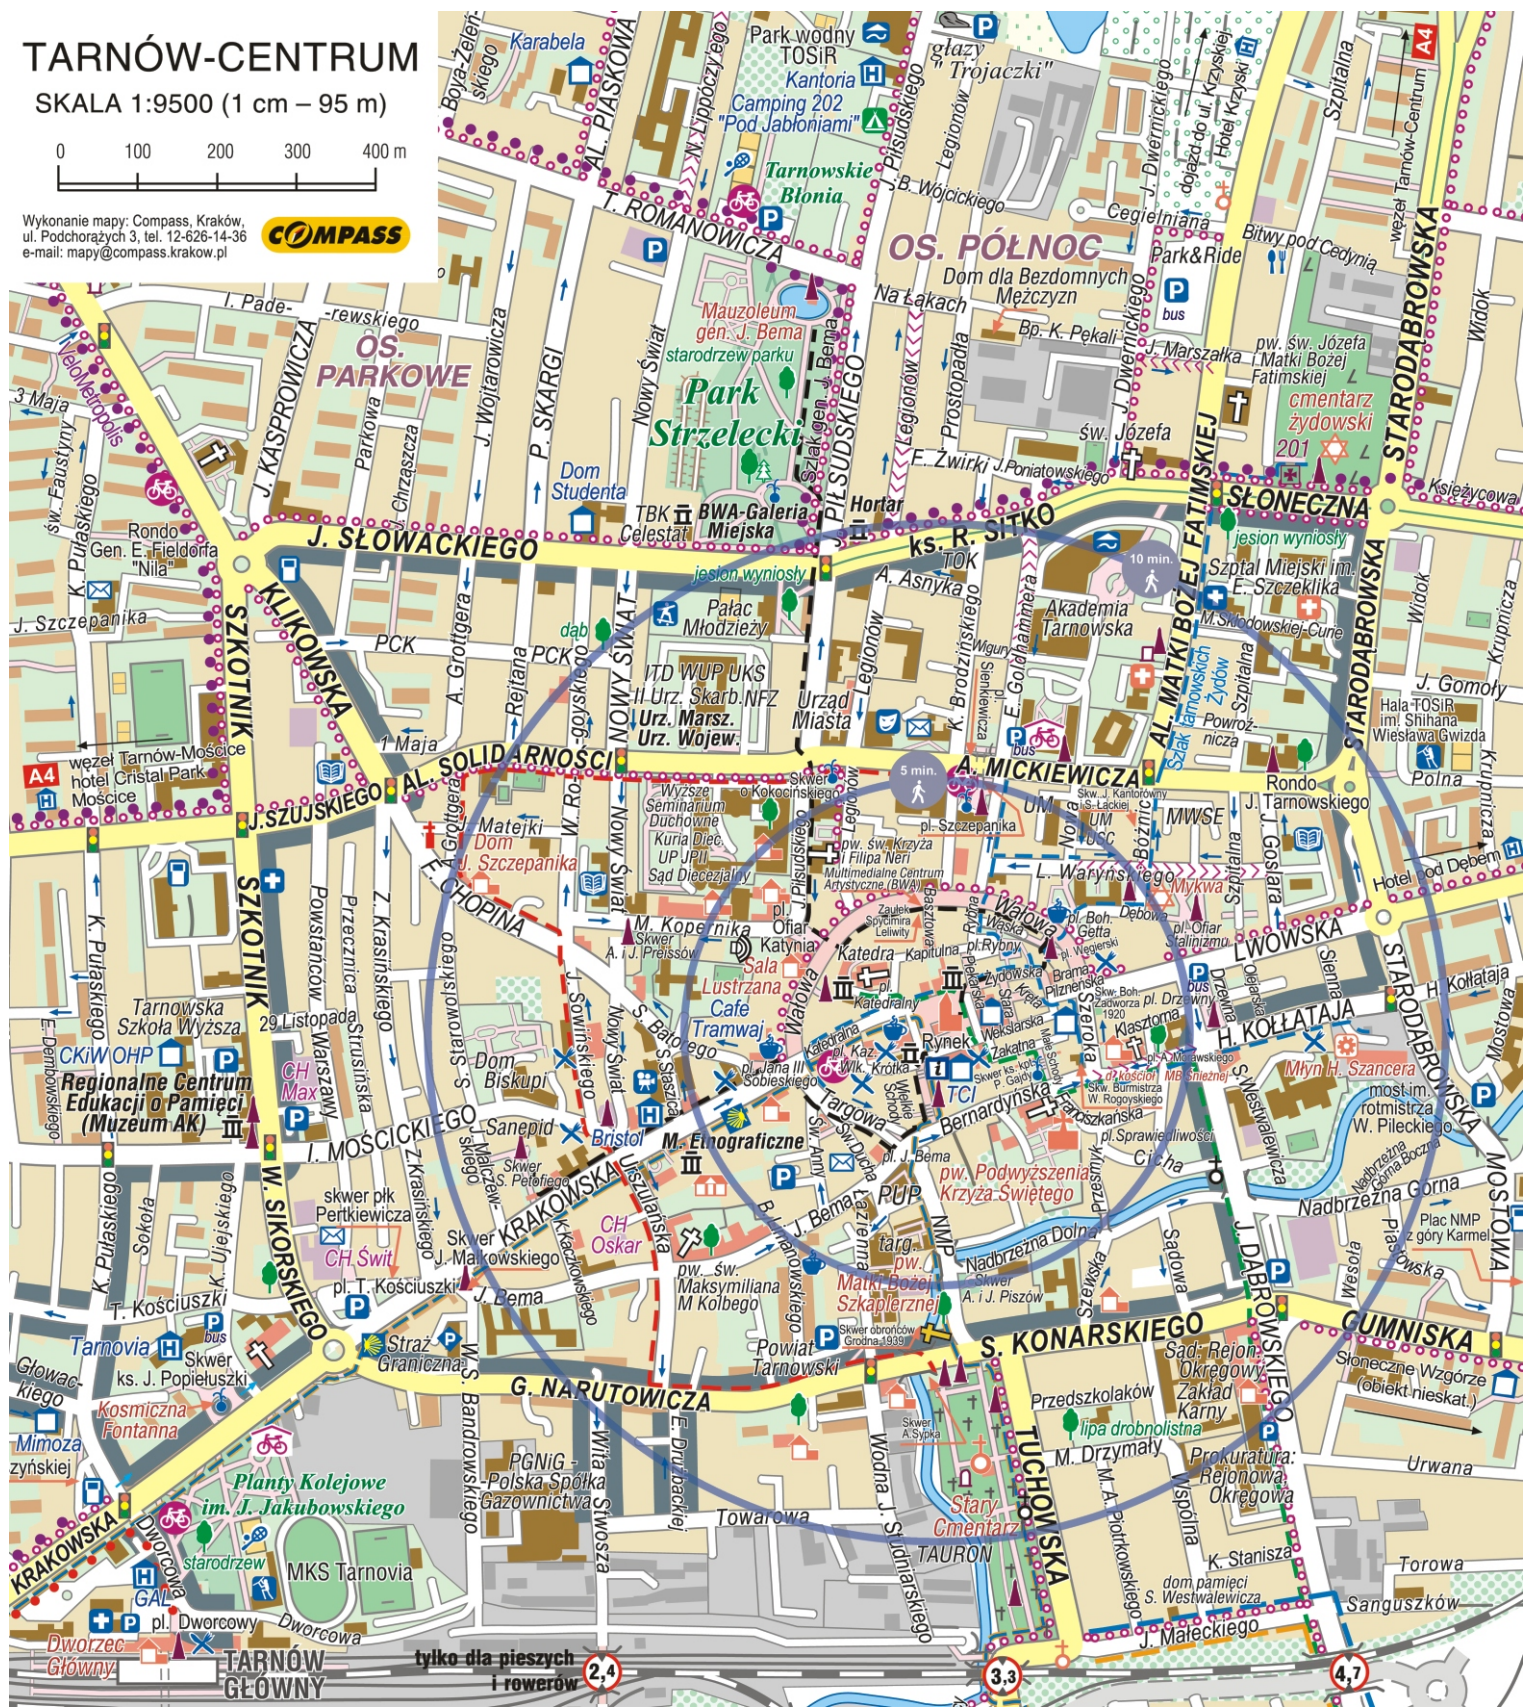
TARNÓW-CENTRUM
SKALA 1:9500 (1 cm – 95 m)
0 100 200 300 400 m

Wykonanie mapy: Compass, Kraków, ul. Podchorążych 3, tel. 12-626-14-36 e-mail: mapy@compass.krakow.pl
COMPASS

Karabela
Boya-Żeleńskiego
AL. PIASKOWA
N. Lippóczy'ego
Park wodny TOSiR
Kantoria
Camping 202 "Pod Jabłoniami"
głazy "Trojaczki"
Tarnowskie Błonia
T. ROMANOWICZA
J. Piłsudskiego
J. B. Wójcickiego
Legionów
OS. PÓŁNOC
J. Dwernickiego
dojazd do ul. Krzyskiej
Hotel Krzyski
Szpitalna
A4
węzeł Tarnów-Centrum
Cegielniana
Bitwy pod Cedynią
Park&Ride
bus
Dom dla Bezdomnych Mężczyzn
Na Łakach
Bp. K. Pękali
Marszałka
pw. św. Józefa i Matki Bożej Fatimskiej
cmentarz żydowski
STARODĄBROWSKA
Widok
I. Paderewskiego
OS. PARKOWE
J. Kasprowicza
Parkowa
L. Chrzaszcza
J. Wojtarowicza
P. SKARGI
Nowy Świat
Mauzoleum gen. J. Bema
starodrzew parku
Park Strzelecki
Szlak gen. J. Bema
PIŁSUDSKIEGO
Legionów
Prostopadła
J. Dwernickiego
św. Józefa
F. Żwirki
J. Poniatowskiego
AL. MATKI BOŻEJ FATIMSKIEJ
201
Nekropolis
3 Maja
św. Faustyny
K. Pułaskiego
Rondo Gen. E. Fieldorfa "Nila"
Dom Studenta
TBK
BWA-Galeria Miejska
Celestat
Hortar
ks. R. SITKO
SŁONECZNA
Księżycowa
jesion wyniosły
10 min.
Szpital Miejski im. E. Szczeklika
M. Skłodowskiej-Curie
J. SŁOWACKIEGO
KLIKOWSKA
SZKOTNIK
J. Szczepanika
PCK
A. Grottgera
Rejtana
PCK
dąb
jesion wyniosły
TOK
A. Asnyka
Pałac Młodzieży
Akademia Tarnowska
Mgury
Siemieńskiego
E. Goldhammera
K. Brodzińskiego
ITD WUP UKS
II Urz. Skarb. NFZ
Urz. Marsz.
Urz. Wojew.
Urząd Miasta
Szlak Tarnowskich Żydów
Szpitalna
Powroźnicza
J. Gomoły
Hala TOSiR im. Shihana Wiesława Gwizda
Polna
Krupnicza
węzeł Tarnów-Mościce
hotel Cristal Park
Mościce
A4
1 Maja
J. SZUJSKIEGO
AL. SOLIDARNOŚCI
5 min.
A. MICKIEWICZA
Rondo J. Tarnowskiego
Skwer o. Kokocińskiego
Wyższe Seminarium Duchowne
Kuria Diec.
UP JPII
Sąd Diecezjalny
Matejki
Dom J. Szczepanika
pl. Szczepanika
Skw. J. Kantorówny
S. Lackiej
UM
MWSE
L. Waryńskiego
Mykwa
Hotel pod Dębem
pw. św. Krzyża i Filipa Neri
Multimedialne Centrum Artystyczne (BWA)
Zaułek Sołymiru Leliwity
F. CHOPINA
W. Rogoyskiego
Grottgera
pl. Bóh. Getta
Wałowa
J. Piłsudskiego
M. Kopernika
Skwer A. i J. Preissów
Ofiar Katynia
Katedra
Kapitulna
Rybny
Żydowska
Brama Pilzneńska
pl. Ofiar Getta
LWOWSKA
Dębowa
Kołłątaja
Sienna
STARODĄBROWSKA
Mostowa
K. Pułaskiego
Tarnowska Szkoła Wyższa
29 Listopada
CKiW OHP
CH Max
Regionalne Centrum Edukacji o Pamięci (Muzeum AK)
Powstańców Warszawy
Przeczna
Strusińska
Z. Krasińskiego
Starowolskiego
Sala Lustrzana
Cafe Tramwaj
J. Świtnińskiego
Dom Biskupi
Nowy Świat
S. Batorego
Szeroka
pl. Jana III Sobieskiego
pl. Kaz. Wlk.
Krótka
Rynek
Wekslarska
Zakątna
Skw. Zadworza 1920
pl. Drzewny
Klasztorna
H. KOŁŁĄTAJA
Młyn H. Szancera
most im. rotmistrza W. Pileckiego
Nadbrzeżna Górna
Plac NMP z góry Karmel
E. Dembowskiego
I. MOŚCICKIEGO
Sanepid
Bristol
M. Etnograficzne
Targowa
Bernardyńska
Konarskiego
Skw. Burmistrza W. Rogoyskiego
pl. Sprawiedliwości
Cicha
J. DĄBROWSKIEGO
Westwalewicza
TCI
Skwer ks. kpt. J. Gajdy
Sw. Anny
Św. Ducha
pl. gen. J. Bema
pw. Podwyższenia Krzyża Świętego
Sadowa
Wesoła
Plątowska
MOSTOWA
Sokola
K. Ujejskiego
W. SIKORSKIEGO
skwer płk Pertkiewicza
CH Świt
Skwer S. Petoflego
Skwer J. Małkowskiego
KRAKOWSKA
Kochanowskiego
Ursulańska
CH Oskar
PUP
J. Bema
Lwowska
targ.
NMP
Nadbrzeżna Dolna
Skwer A. i J. Piszów
Szewska
pl. T. Kościuszki
J. Bema
pw. św. Maksymiliana M Kolbego
pw. Matki Bożej Szkaplerznej
T. Kościuszki
Tarnovia
bus
Skwer ks. J. Popiełuszki
Straż Graniczna
W.S. Bandrowskiego
Powiat Tarnowski
Skwer obrońców Grodna 1939
S. KONARSKIEGO
GUMNISKA
Słoneczne Wzgórze (obiekt nieskat.)
Głowackiego
Kosmiczna Fontanna
G. NARUTOWICZA
E. Dembowskiego
Przedszkolaków
lipa drobnolistna
Sąd Rejon. Okręgowy
Zakład Karny
Urwana
Mimoza
Dobrzyńskiej
Planty Kolejowe im. J. Jakubowskiego
PGNiG - Polska Spółka Gazownictwa
Witta Stwosza
Skwer A. Sypka
M. Drzymały
Prokuratura Rejonowa Okręgowa
Stary Cmentarz
TUCHOWSKA
Wodna
J. Sądeckiego
M. A. Piotrkowskiego
Wspólna
KRAKOWSKA
Dworcowa
starodrzew
MKS Tarnovia
Towarowa
TAURON
K. Stanisza
Torowa
Sanguszków
GAL
pl. Dworcowy
Dworcowa
dom pamięci S. Westwalewicza
Dworzec Główny
TARNÓW GŁÓWNY
tylko dla pieszych i rowerów
2,4
J. Małeckiego
3,3
4,7